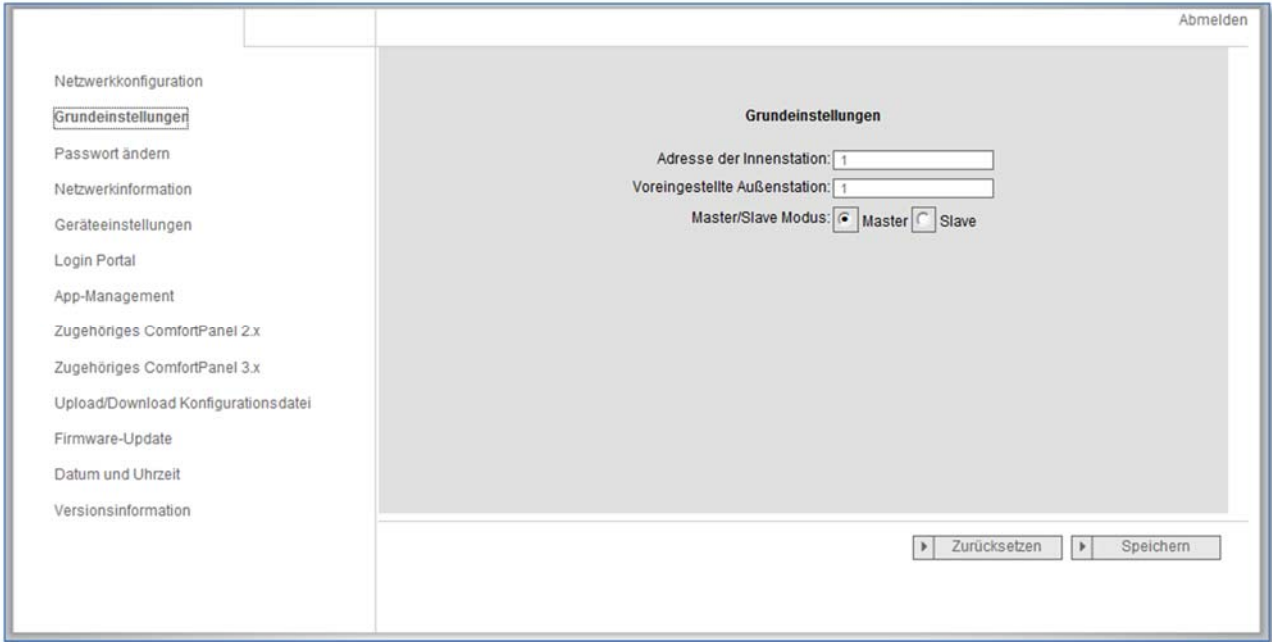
Abmelden

Netzwerkkonfiguration

Grundeinstellungen

Passwort ändern

Netzwerkinformation

Geräteeinstellungen

Login Portal

App-Management

Zugehöriges ComfortPanel 2.x

Zugehöriges ComfortPanel 3.x

Upload/Download Konfigurationsdatei

Firmware-Update

Datum und Uhrzeit

Versionsinformation

Grundeinstellungen

Adresse der Innenstation: 1

Voreingestellte Außenstation: 1

Master/Slave Modus: Master Slave

Zurücksetzen

Speichern